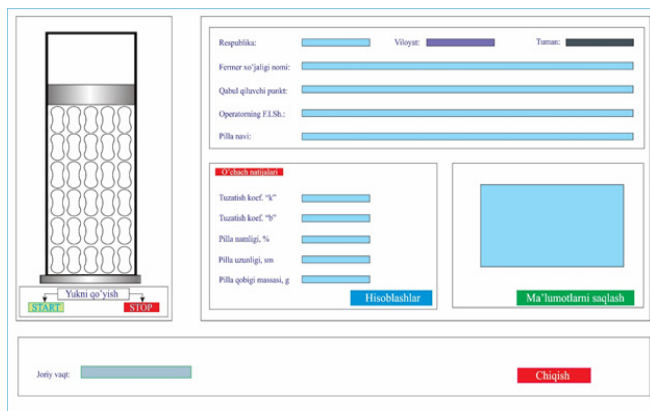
Yukni qo'yish

START

STOP

Respublika:

Viloyat:

Tuman:

Fermer xo'jaligi nomi:

Qabul qiluvchi punkt:

Operatorning F.I.Sh.:

Pilla navi:

O'lchash natijalari

Tuzatish koef. "k"

Tuzatish koef. "b"

Pilla namligi, %

Pilla uzunligi, sm

Pilla qobigi massasi, g

Hisoblashlar

Ma'lumotlarni saqlash

Joriy vaqt:

Chiqish